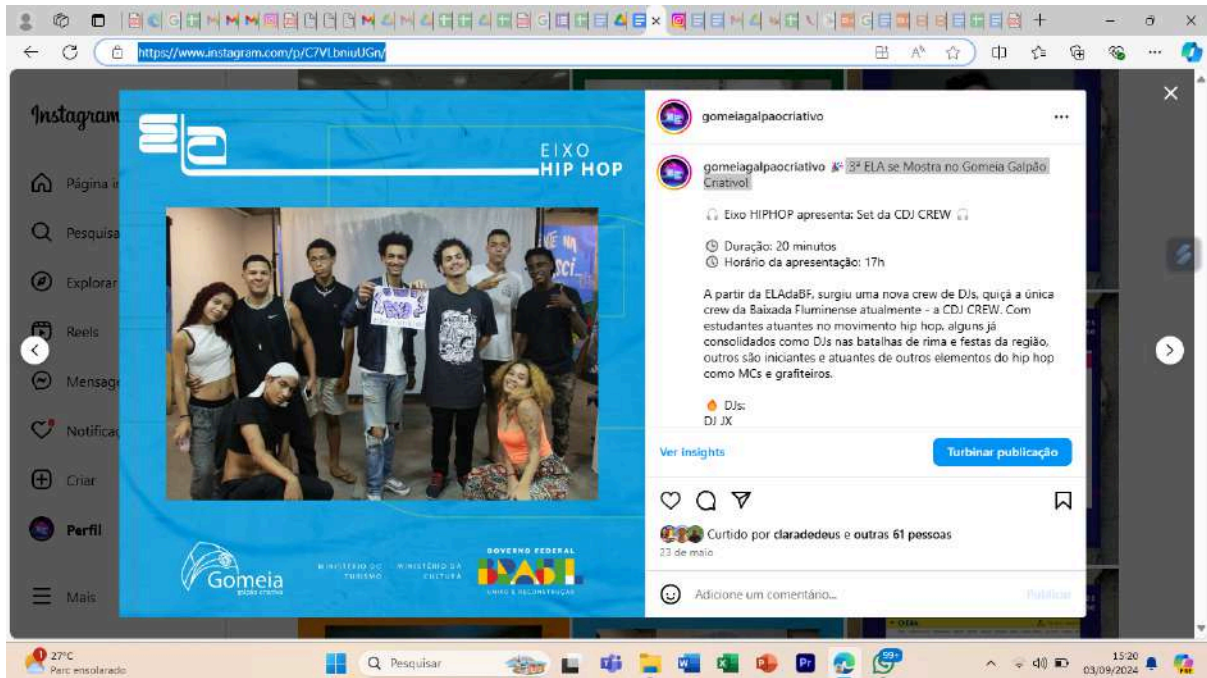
https://www.instagram.com/p/C7VLbniuUGn/

Instagram

Página i

Pesquisa

Explorar

Reels

Mensage

Notificaç

Criar

Perfil

Mais

ELA

EIXO
HIP HOP

Gomeia
galpão criativo

MINISTÉRIO DO TURISMO

MINISTÉRIO DA CULTURA

GOVERNO FEDERAL
BRASIL
UNIÃO E RECONSTRUÇÃO

gomeiagalpaocriativo

gomeiagalpaocriativo 3ª ELA se Mostra no Gomeia Galpão Criativo!

Eixo HIPHOP apresenta: Set da CDJ CREW

Duração: 20 minutos
Horário da apresentação: 17h

A partir da ELAdaBF, surgiu uma nova crew de DJs, quiçá a única crew da Baixada Fluminense atualmente - a CDJ CREW. Com estudantes atuantes no movimento hip hop, alguns já consolidados como DJs nas batalhas de rima e festas da região, outros são iniciantes e atuantes de outros elementos do hip hop como MCs e grafiteiros.

DJs:
DJ JX

Ver insights

Turbinar publicação

Curtido por claradedeus e outras 61 pessoas
23 de maio

Adicione um comentário...

Publicar

27°C
Parc ensolarado

Pesquisar

15:20
03/09/2024